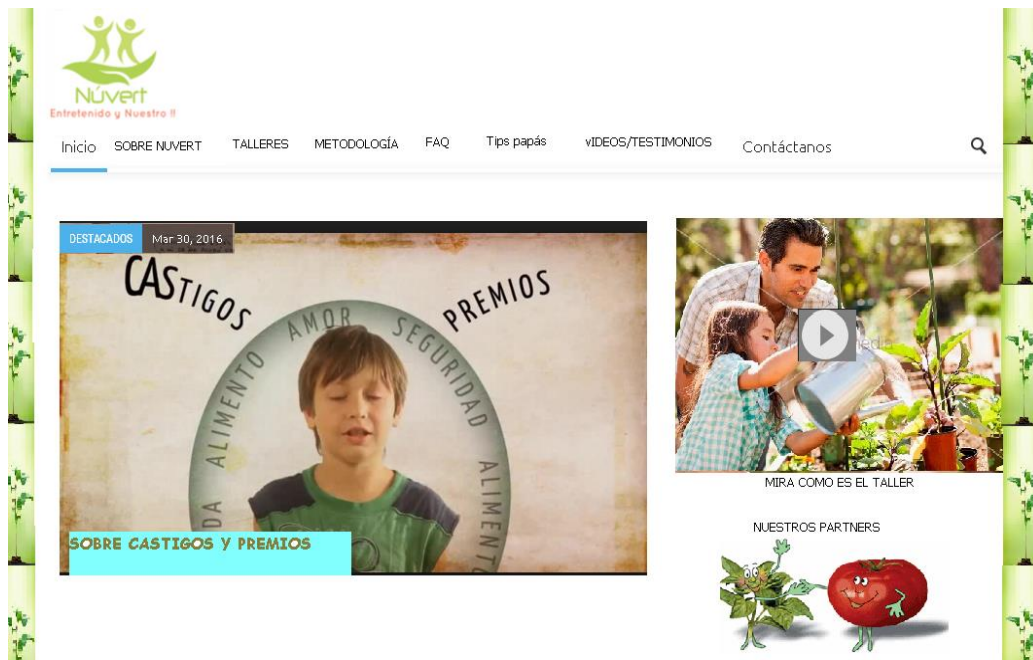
Núvert
Entretenido y Nuestro !!

Inicio SOBRE NUVERT TALLERES METODOLOGÍA FAQ Tips papás vIDEOS/TESTIMONIOS Contáctanos

DESTACADOS Mar 30, 2016

CASTIGOS PREMIOS
AMOR SEGURIDAD
ALIMENTO ALIMENTO

SOBRE CASTIGOS Y PREMIOS

MIRA COMO ES EL TALLER

NUESTROS PARTNERS